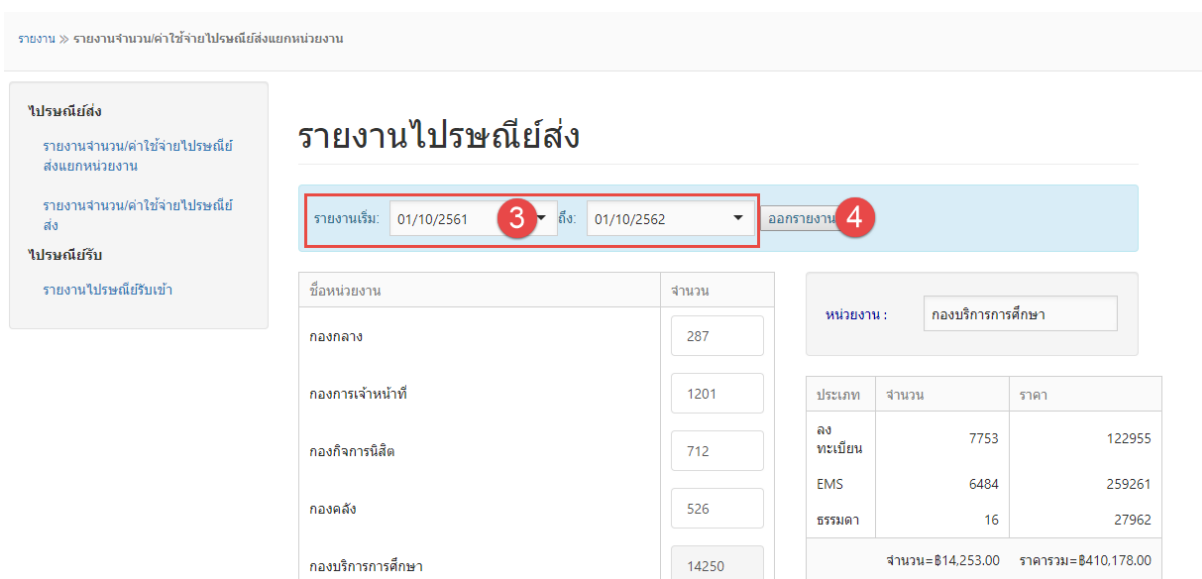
รายงาน ≫ รายงานจำนวน/ค่าใช้จ่ายไปรษณีย์ส่งแยกหน่วยงาน

ไปรษณีย์ส่ง

รายงานจำนวน/ค่าใช้จ่ายไปรษณีย์ส่งแยกหน่วยงาน

รายงานจำนวน/ค่าใช้จ่ายไปรษณีย์ส่ง

ไปรษณีย์รับ

รายงานไปรษณีย์รับเข้า

รายงานไปรษณีย์ส่ง

รายงานเริ่ม: 01/10/2561 3 ถึง: 01/10/2562 ออกรายงาน 4

| ชื่อหน่วยงาน | จำนวน |
|---|---|
| กองกลาง | 287 |
| กองการเจ้าหน้าที่ | 1201 |
| กองกิจการนิสิต | 712 |
| กองคลัง | 526 |
| กองบริการการศึกษา | 14250 |

หน่วยงาน : กองบริการการศึกษา

| ประเภท | จำนวน | ราคา |
|---|---|---|
| ลงทะเบียน | 7753 | 122955 |
| EMS | 6484 | 259261 |
| ธรรมดา | 16 | 27962 |
| | จำนวน=฿14,253.00 | ราคารวม=฿410,178.00 |